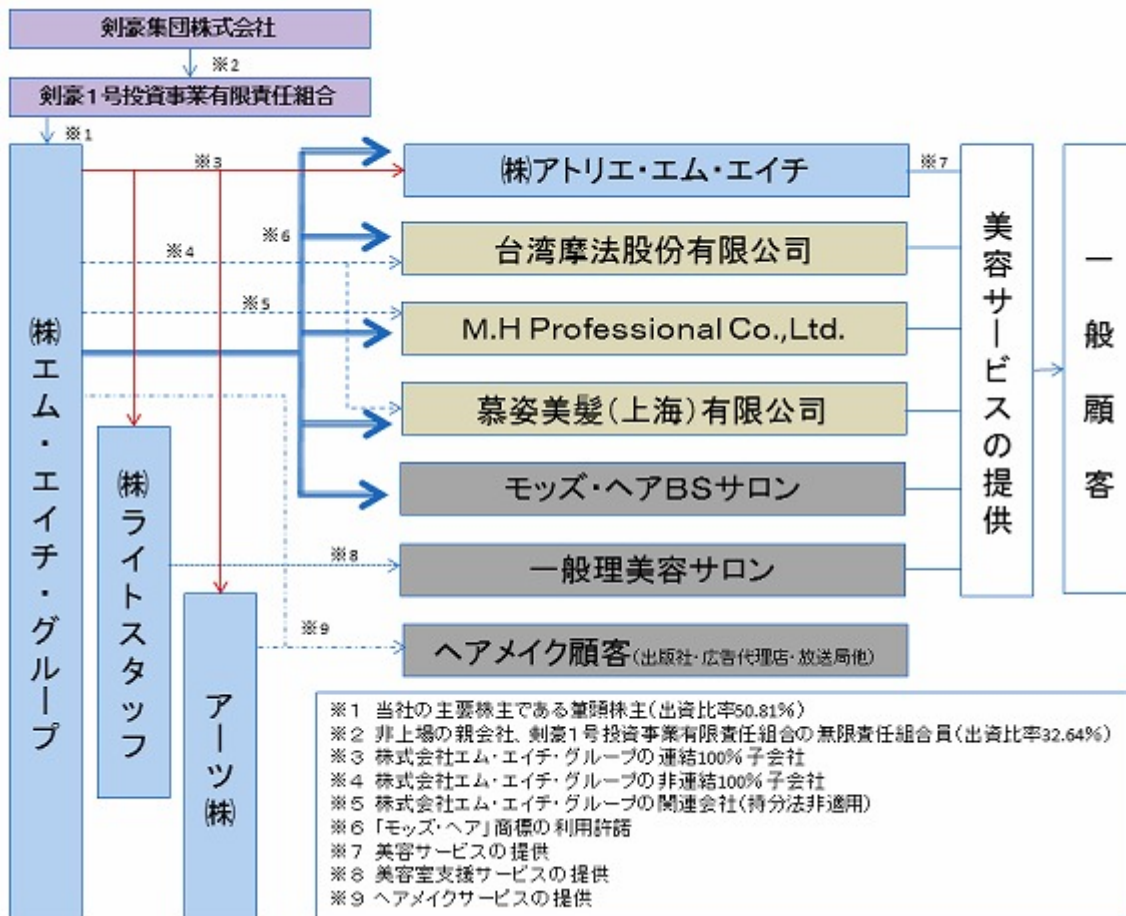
剣豪集団株式会社

※2

剣豪1号投資事業有限責任組合

※1

㈱エム・エイチ・グループ

※3

※4

※5

※6

㈱アトリエ・エム・エイチ

※7

台湾摩法股份有限公司

M.H Professional Co.,Ltd.

慕姿美髪(上海)有限公司

モッズ・ヘアBSサロン

美容サービスの提供

一般顧客

㈱ライトスタッフ

※8

一般理美容サロン

アーツ㈱

※9

ヘアメイク顧客(出版社・広告代理店・放送局他)

※1 当社の主要株主である筆頭株主(出資比率50.81%)
※2 非上場の親会社、剣豪1号投資事業有限責任組合の無限責任組合員(出資比率32.64%)
※3 株式会社エム・エイチ・グループの連結100%子会社
※4 株式会社エム・エイチ・グループの非連結100%子会社
※5 株式会社エム・エイチ・グループの関連会社(持分法非適用)
※6 「モッズ・ヘア」商標の利用許諾
※7 美容サービスの提供
※8 美容室支援サービスの提供
※9 ヘアメイクサービスの提供